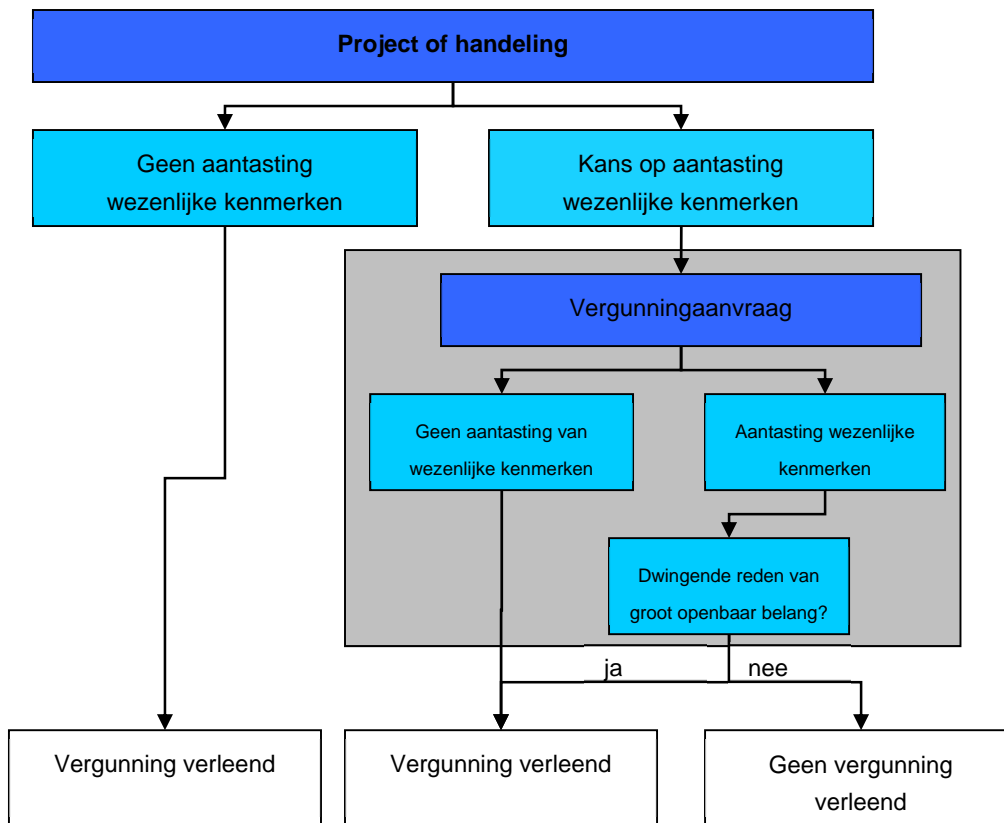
Project of handeling

Geen aantasting wezenlijke kenmerken

Kans op aantasting wezenlijke kenmerken

Vergunningaanvraag

Geen aantasting van wezenlijke kenmerken

Aantasting wezenlijke kenmerken

Dwingende reden van groot openbaar belang?

ja

nee

Vergunning verleend

Vergunning verleend

Geen vergunning verleend